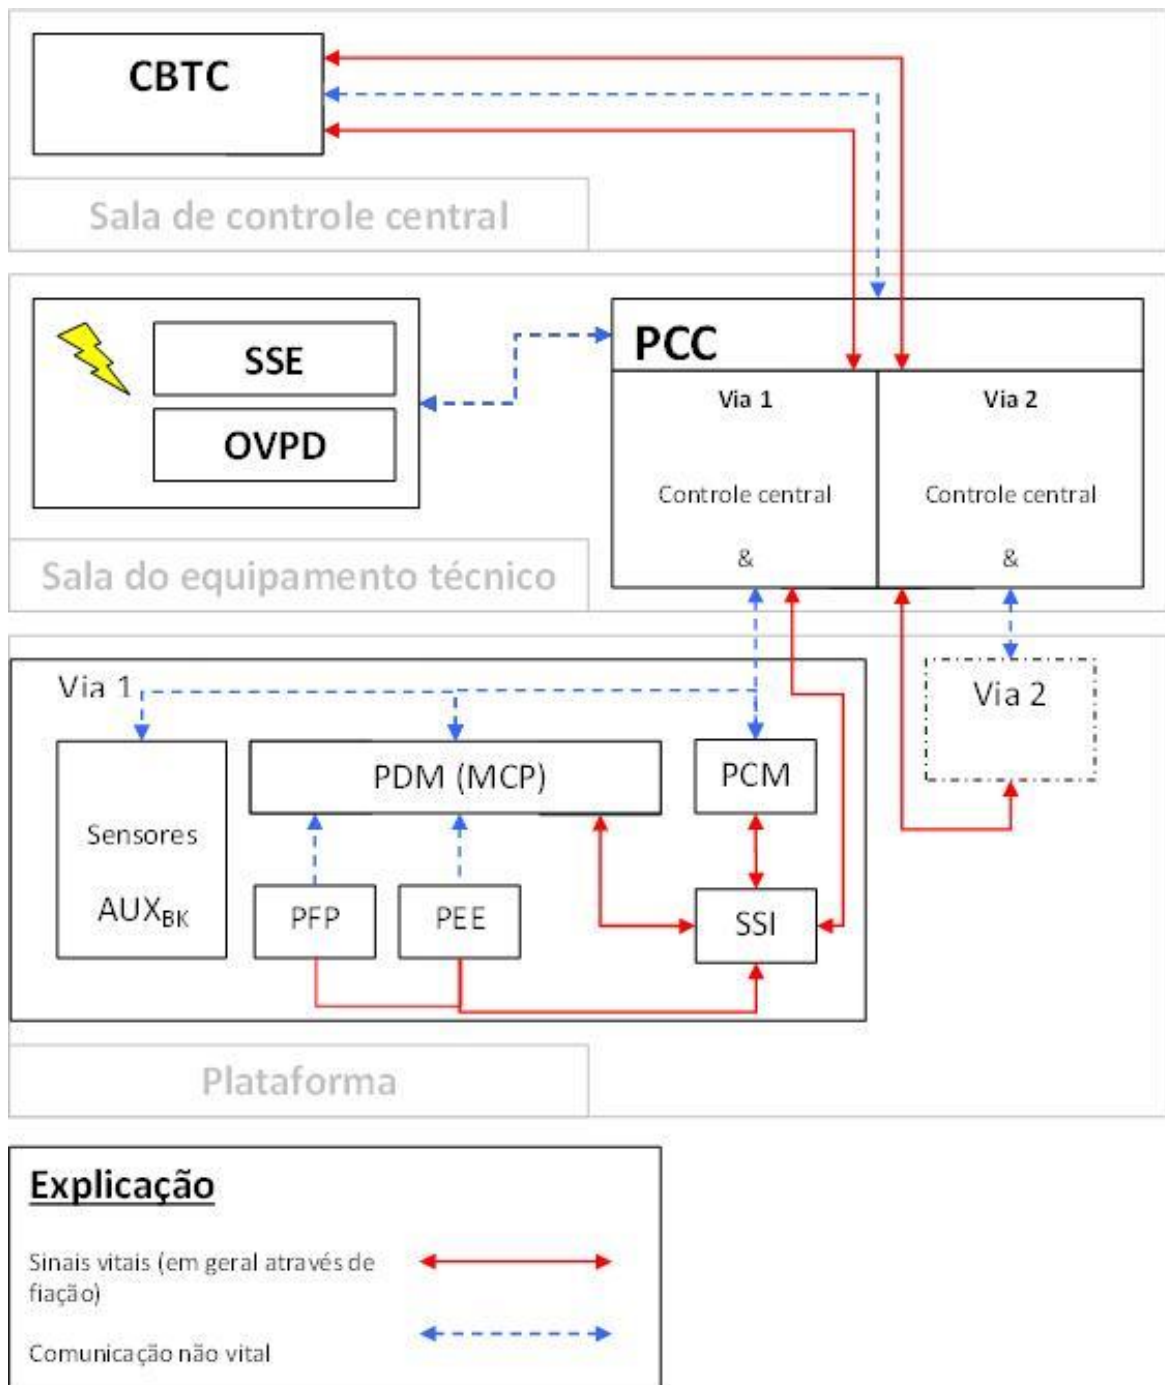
CBTC

Sala de controle central

SSE

OVPD

PCC

Via 1

Controle central

&

Via 2

Controle central

&

Sala do equipamento técnico

Via 1

Sensores

$AUX_{BK}$

PDM (MCP)

PCM

PFP

PEE

SSI

Via 2

Plataforma

Explicação

Sinais vitais (em geral através de fiação)

Comunicação não vital